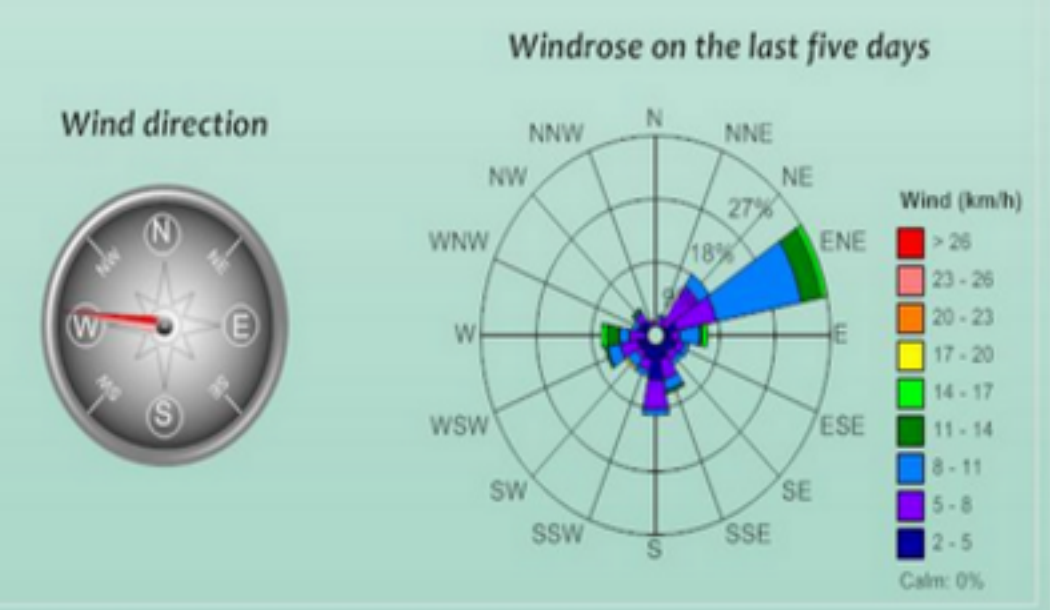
Windrose on the last five days

Wind direction

N
NW
NE
W
E
SW
SE
S

N
NNW
NNE
NW
NE
27%
WNW
18%
ENE
9
W
E
WSW
ESE
SW
SE
SSW
SSE
S

Wind (km/h)
> 26
23 - 26
20 - 23
17 - 20
14 - 17
11 - 14
8 - 11
5 - 8
2 - 5
Calm: 0%